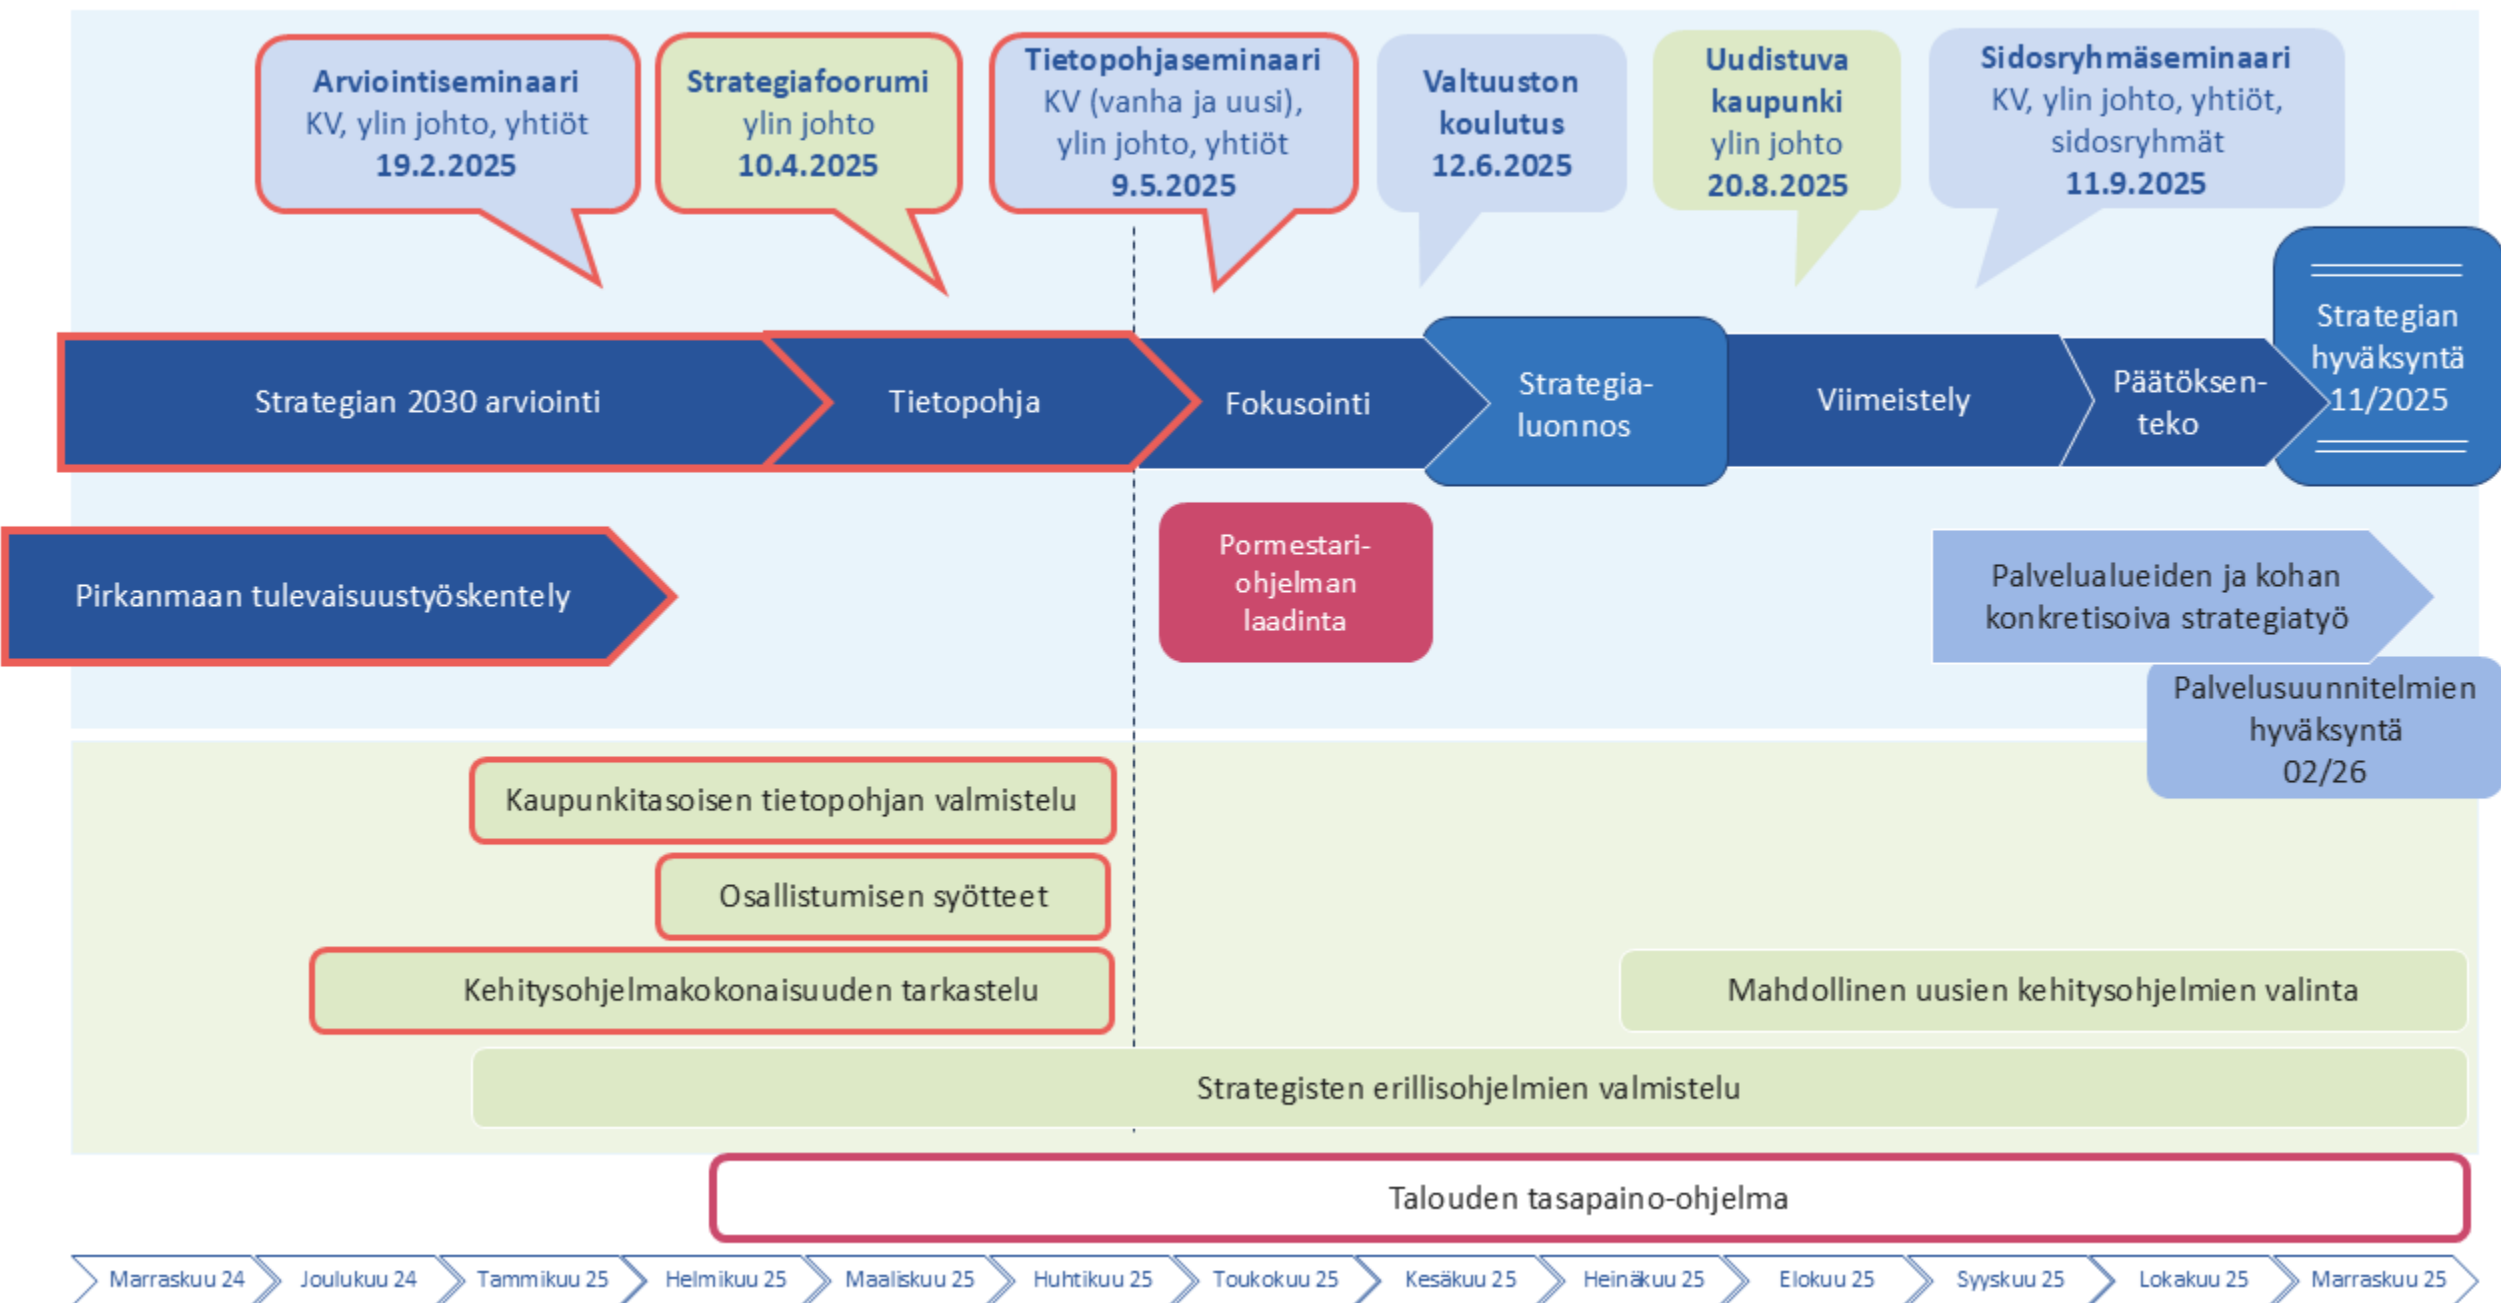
Arviointiseminaari
KV, ylin johto, yhtiöt
19.2.2025

Strategiafoorumi
ylin johto
10.4.2025

Tietopohjaseminaari
KV (vanha ja uusi), ylin johto, yhtiöt
9.5.2025

Valtuuston koulutus
12.6.2025

Uudistuva kaupunki
ylin johto
20.8.2025

Sidosryhmäseminaari
KV, ylin johto, yhtiöt, sidosryhmät
11.9.2025

Strategian 2030 arviointi

Tietopohja

Fokusointi

Strategia-luonnos

Viimeistely

Päätöksen-teko

Strategian hyväksyntä 11/2025

Pirkanmaan tulevaisuustyöskentely

Pormestari-ohjelman laadinta

Palvelualueiden ja kohan konkretisoiva strategiatyö

Palvelusuunnitelmien hyväksyntä 02/26

Kaupunkitasoisen tietopohjan valmistelu

Osallistumisen syötteet

Kehitysohjelmakokonaisuuden tarkastelu

Mahdollinen uusien kehitysohjelmien valinta

Strategisten erillisohjelmien valmistelu

Talouden tasapaino-ohjelma

Marraskuu 24 | Joulukuu 24 | Tammikuu 25 | Helmikuu 25 | Maaliskuu 25 | Huhtikuu 25 | Toukokuu 25 | Kesäkuu 25 | Heinäkuu 25 | Elokuu 25 | Syyskuu 25 | Lokakuu 25 | Marraskuu 25